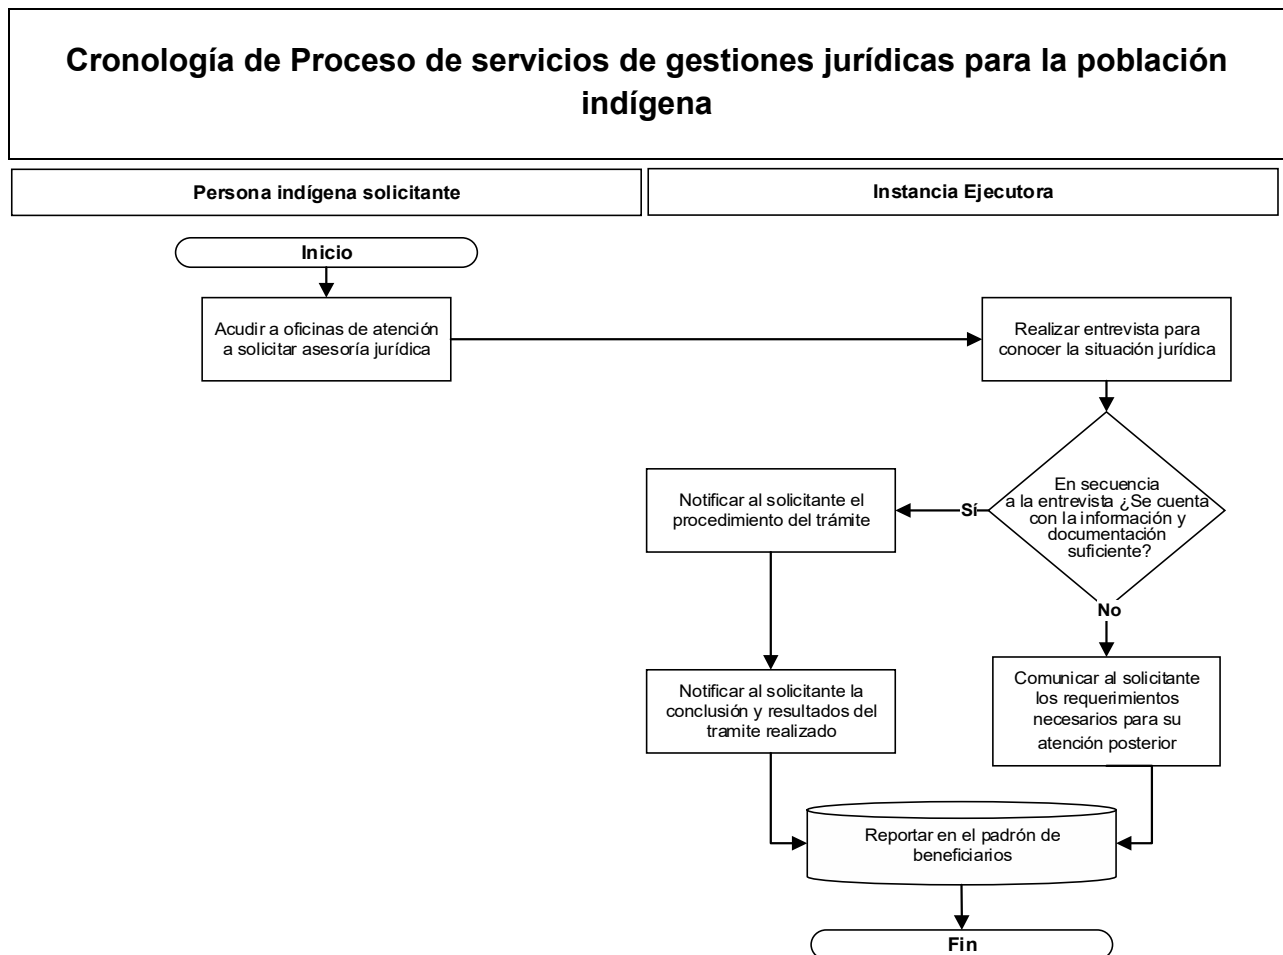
Cronología de Proceso de servicios de gestiones jurídicas para la población indígena

Persona indígena solicitante

Instancia Ejecutora

Inicio

Acudir a oficinas de atención a solicitar asesoría jurídica

Realizar entrevista para conocer la situación jurídica

En secuencia a la entrevista ¿Se cuenta con la información y documentación suficiente?

Sí

Notificar al solicitante el procedimiento del trámite

No

Comunicar al solicitante los requerimientos necesarios para su atención posterior

Notificar al solicitante la conclusión y resultados del tramite realizado

Reportar en el padrón de beneficiarios

Fin